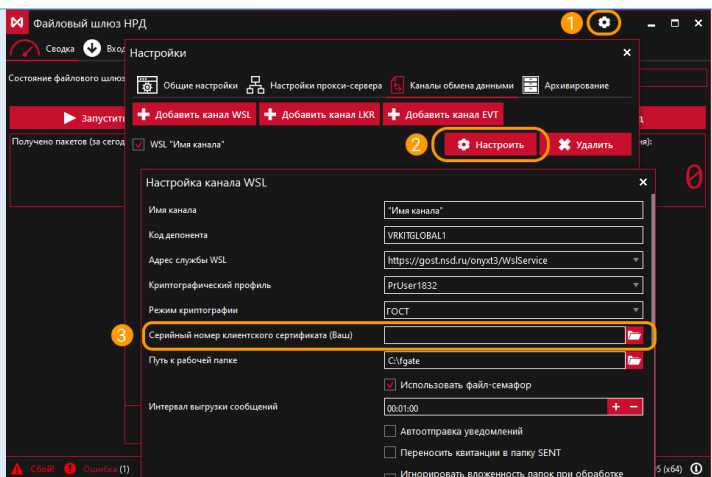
Файловый шлюз НРД

1

Сводка Вход

Состояние файлового шлю

Запусти

Получено пакетов (за сегод

Настройки

Общие настройки Настройки прокси-сервера Каналы обмена данными Архивирование

Добавить канал WSL Добавить канал LKR Добавить канал EVT

WSL "Имя канала"

2

Настроить Удалить

Настройка канала WSL

Имя канала "Имя канала"

Код депонента VRKITGLOBAL1

Адрес службы WSL https://gost.nsd.ru/onyxt3/WslService

Криптографический профиль PrUser1832

Режим криптографии ГОСТ

3

Серийный номер клиентского сертификата (Ваш)

Путь к рабочей папке C:\fgate

Использовать файл-семафор

Интервал выгрузки сообщений 00:01:00

Автоотправка уведомлений

Переносить квитанции в папку SENT

Игнорировать вложенность папок при обработке

Сбой Ошибка (1)

0

5 (x64)